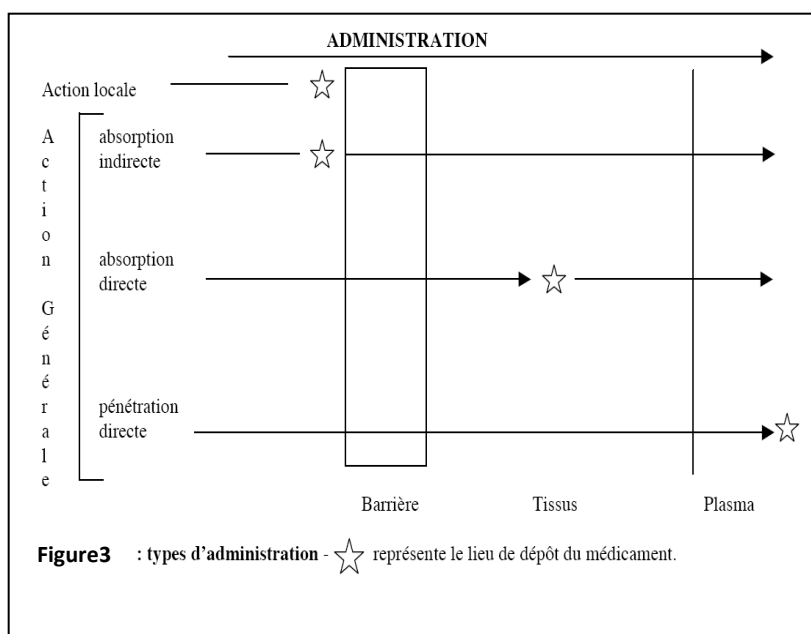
ADMINISTRATION

Action locale

Action Générale

absorption indirecte

absorption directe

pénétration directe

Barrière

Tissus

Plasma

Figure3 : types d'administration - ☆ représente le lieu de dépôt du médicament.